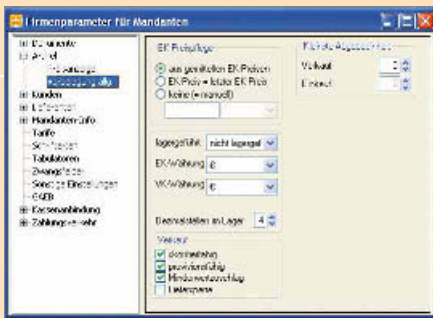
Firmenparameter für Mandanten

Dokumente
Artikel
Anzeige
Voreinstellung
Kunden
Lieferanten
Mandanten-Info
Tarife
Schriftarten
Tabulatoren
Zwangsfelder
Sonstige Einstellungen
GAEB
Kassenanbindung
Zahlungsverkehr

EK Preisfolge
aus gemittelten EK Preisen
EK Preis = letzter EK Preis
keine (= manuell)

lagergeführt nicht lagergef.
EK-Währung €
VK-Währung €

Dezimalstellen im Lager 4

Vorbelegung
skontierfähig
provisionsfähig
Mindestpreisaufschlag
Listenpreise

Nachkomma-Angaben
Verkauf
Einkauf